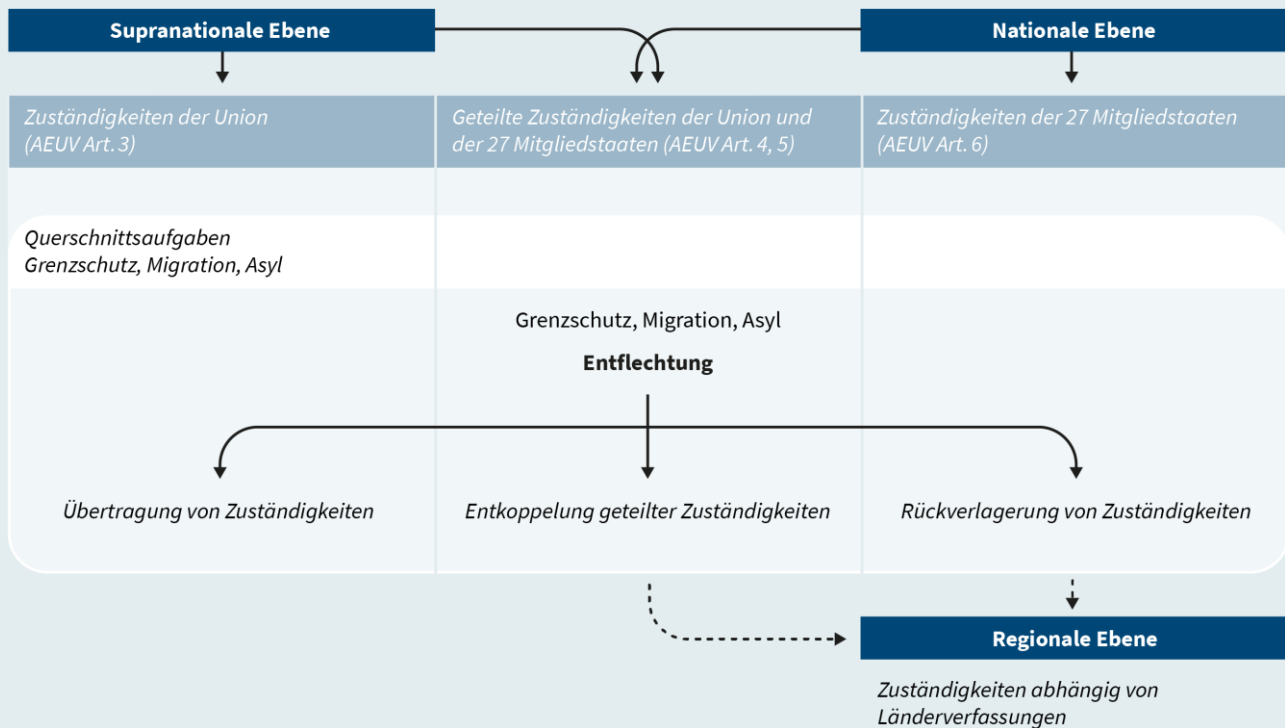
Supranationale Ebene

Nationale Ebene

Zuständigkeiten der Union (AEUV Art. 3)

Geteilte Zuständigkeiten der Union und der 27 Mitgliedstaaten (AEUV Art. 4, 5)

Zuständigkeiten der 27 Mitgliedstaaten (AEUV Art. 6)

Querschnittsaufgaben
Grenzschutz, Migration, Asyl

Grenzschutz, Migration, Asyl

**Entflechtung**

Übertragung von Zuständigkeiten

Entkoppelung geteilter Zuständigkeiten

Rückverlagerung von Zuständigkeiten

Regionale Ebene

Zuständigkeiten abhängig von Länderverfassungen